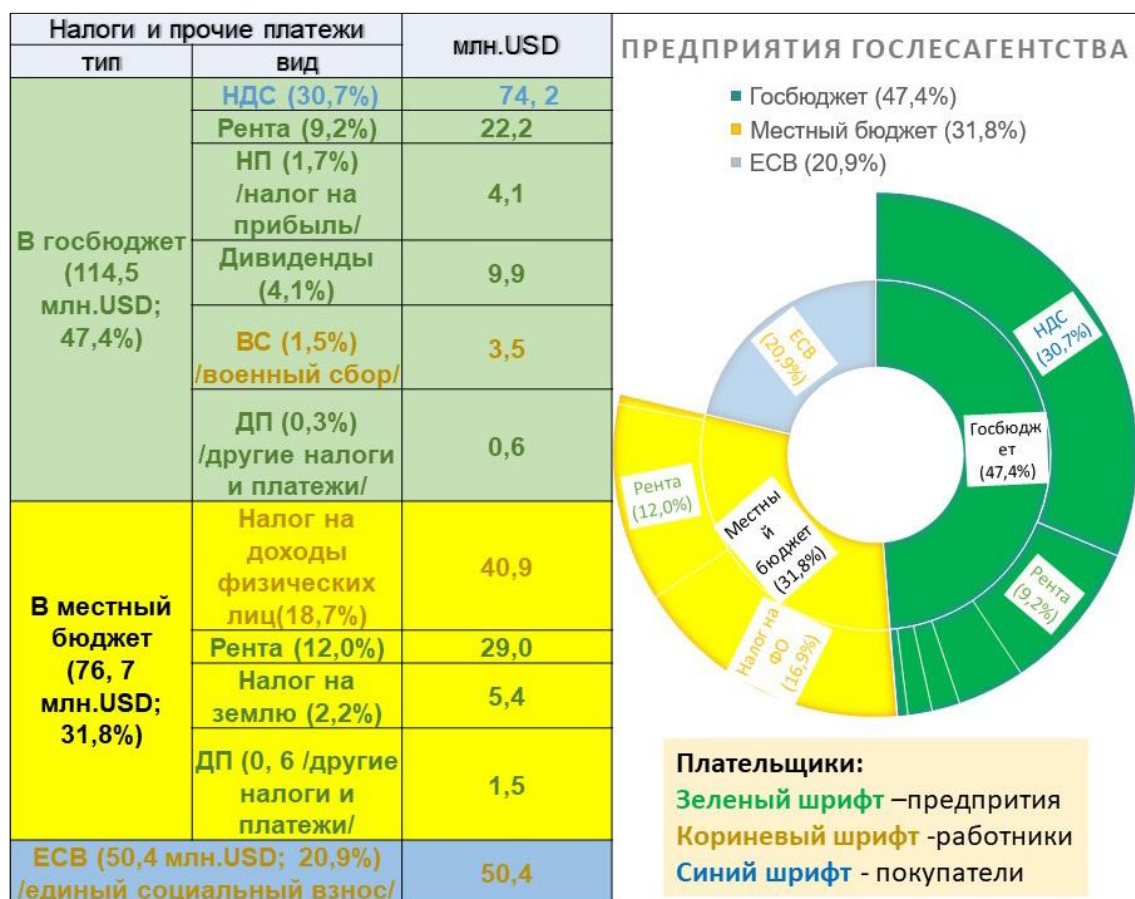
| Налоги и прочие платежи | | млн.USD |
|---|---|---|
| тип | вид | |
| В госбюджет (114,5 млн.USD; 47,4%) | НДС (30,7%) | 74, 2 |
| | Рента (9,2%) | 22,2 |
| | НП (1,7%) /налог на прибыль/ | 4,1 |
| | Дивиденды (4,1%) | 9,9 |
| | ВС (1,5%) /военный сбор/ | 3,5 |
| | ДП (0,3%) /другие налоги и платежи/ | 0,6 |
| В местный бюджет (76, 7 млн.USD; 31,8%) | Налог на доходы физических лиц(18,7%) | 40,9 |
| | Рента (12,0%) | 29,0 |
| | Налог на землю (2,2%) | 5,4 |
| | ДП (0, 6 /другие налоги и платежи/ | 1,5 |
| ЕСВ (50,4 млн.USD; 20,9%) /единый социальный взнос/ | | 50,4 |

ПРЕДПРИЯТИЯ ГОСЛЕСАГЕНТСТВА

Госбюджет (47,4%)
Местный бюджет (31,8%)
ЕСВ (20,9%)

ЕСВ (20,9%)
НДС (30,7%)
Госбюджет (47,4%)
Рента (12,0%)
Местный бюджет (31,8%)
Рента (9,2%)
Налог на ФО (16,9%)

Плательщики:
Зеленый шрифт –предпрития
Кориневый шрифт -работники
Синий шрифт - покупатели